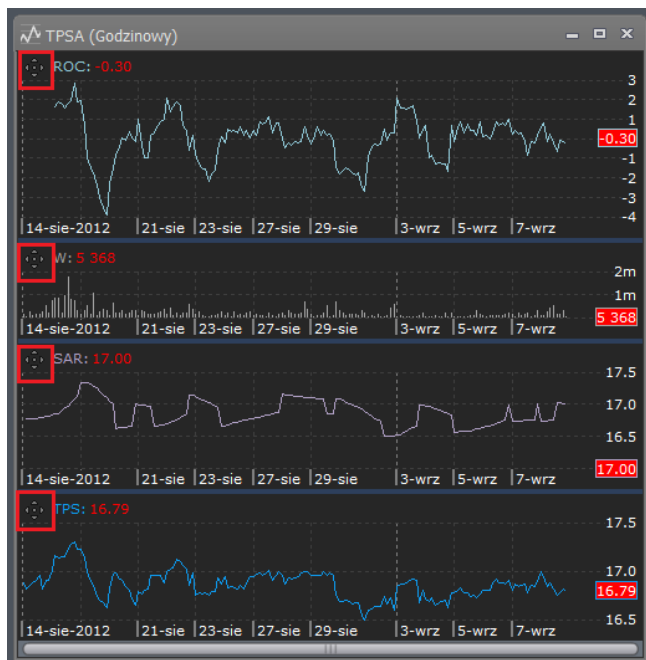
TPSA (Godzinowy)

ROC: -0.30

3
2
1
0
-1
-2
-3
-4
-0.30

14-sie-2012 | 21-sie | 23-sie | 27-sie | 29-sie | 3-wrz | 5-wrz | 7-wrz

W: 5 368

2m
1m
5 368

14-sie-2012 | 21-sie | 23-sie | 27-sie | 29-sie | 3-wrz | 5-wrz | 7-wrz

SAR: 17.00

17.5
17.0
16.5
17.00

14-sie-2012 | 21-sie | 23-sie | 27-sie | 29-sie | 3-wrz | 5-wrz | 7-wrz

TPS: 16.79

17.5
17.0
16.79
16.5

14-sie-2012 | 21-sie | 23-sie | 27-sie | 29-sie | 3-wrz | 5-wrz | 7-wrz